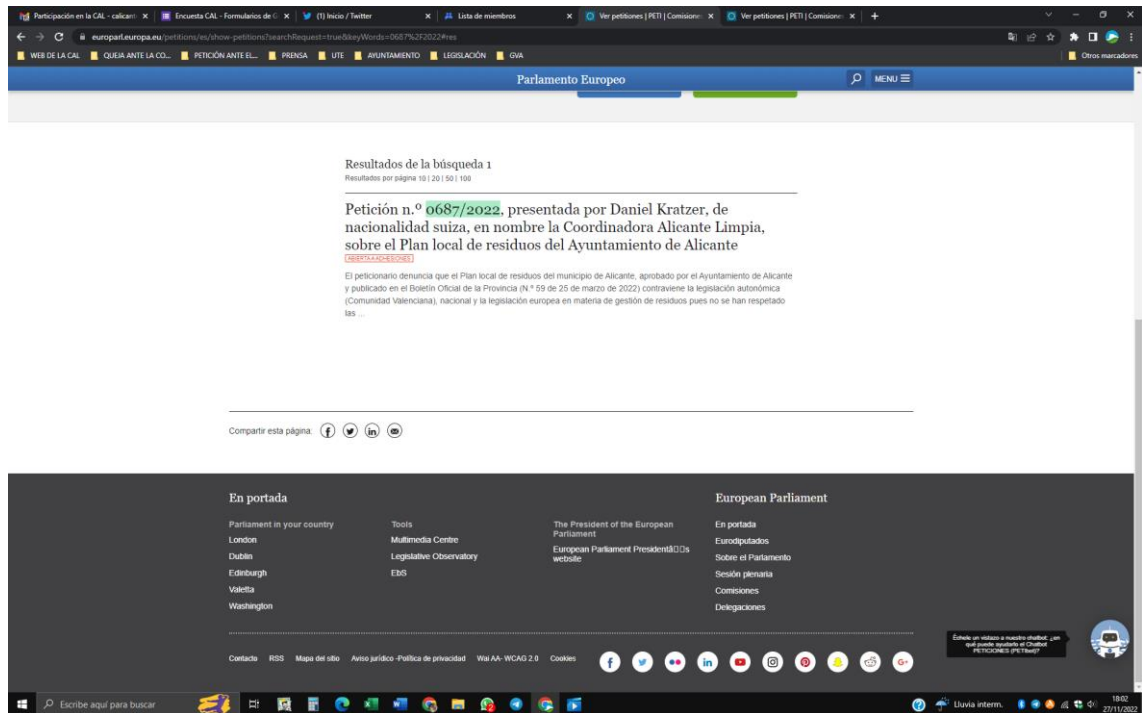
Participación en la CAL - calicanto × | Encuesta CAL - Formularios de G × | (1) Inicio / Twitter × | Lista de miembros × | Ver petitiones | PETI | Comisiones × | Ver petitiones | PETI | Comisiones × | +

europarl.europa.eu/petitions/es/show-petitions?searchRequest=true&keyWords=0687%2F2022#res

WEB DE LA CAL | QUEJA ANTE LA CO... | PETICIÓN ANTE EL... | PRENSA | UTE | AYUNTAMIENTO | LEGISLACIÓN | GVA | Otros marcadores

Parlamento Europeo MENU

Resultados de la búsqueda 1
Resultados por página 10 | 20 | 50 | 100

Petición n.º 0687/2022, presentada por Daniel Kratzer, de nacionalidad suiza, en nombre la Coordinadora Alicante Limpia, sobre el Plan local de residuos del Ayuntamiento de Alicante
ABIERTA A ADHESIONES

El peticionario denuncia que el Plan local de residuos del municipio de Alicante, aprobado por el Ayuntamiento de Alicante y publicado en el Boletín Oficial de la Provincia (N.º 59 de 25 de marzo de 2022) contraviene la legislación autonómica (Comunidad Valenciana), nacional y la legislación europea en materia de gestión de residuos pues no se han respetado las ...

Compartir esta página:

En portada

Parliament in your country
London
Dublin
Edinburgh
Valetta
Washington

Tools
Multimedia Centre
Legislative Observatory
EbS

The President of the European Parliament
European Parliament Presidentâ□□s website

European Parliament
En portada
Eurodiputados
Sobre el Parlamento
Sesión plenaria
Comisiones
Delegaciones

Échele un vistazo a nuestro chatbot: ¿en qué puede ayudarle el Chatbot PETICIONES (PETIbot)?

Contacto RSS Mapa del sitio Aviso jurídico -Política de privacidad Wai AA- WCAG 2.0 Cookies

Escribe aquí para buscar
Lluvia interm. 18:02 27/11/2022